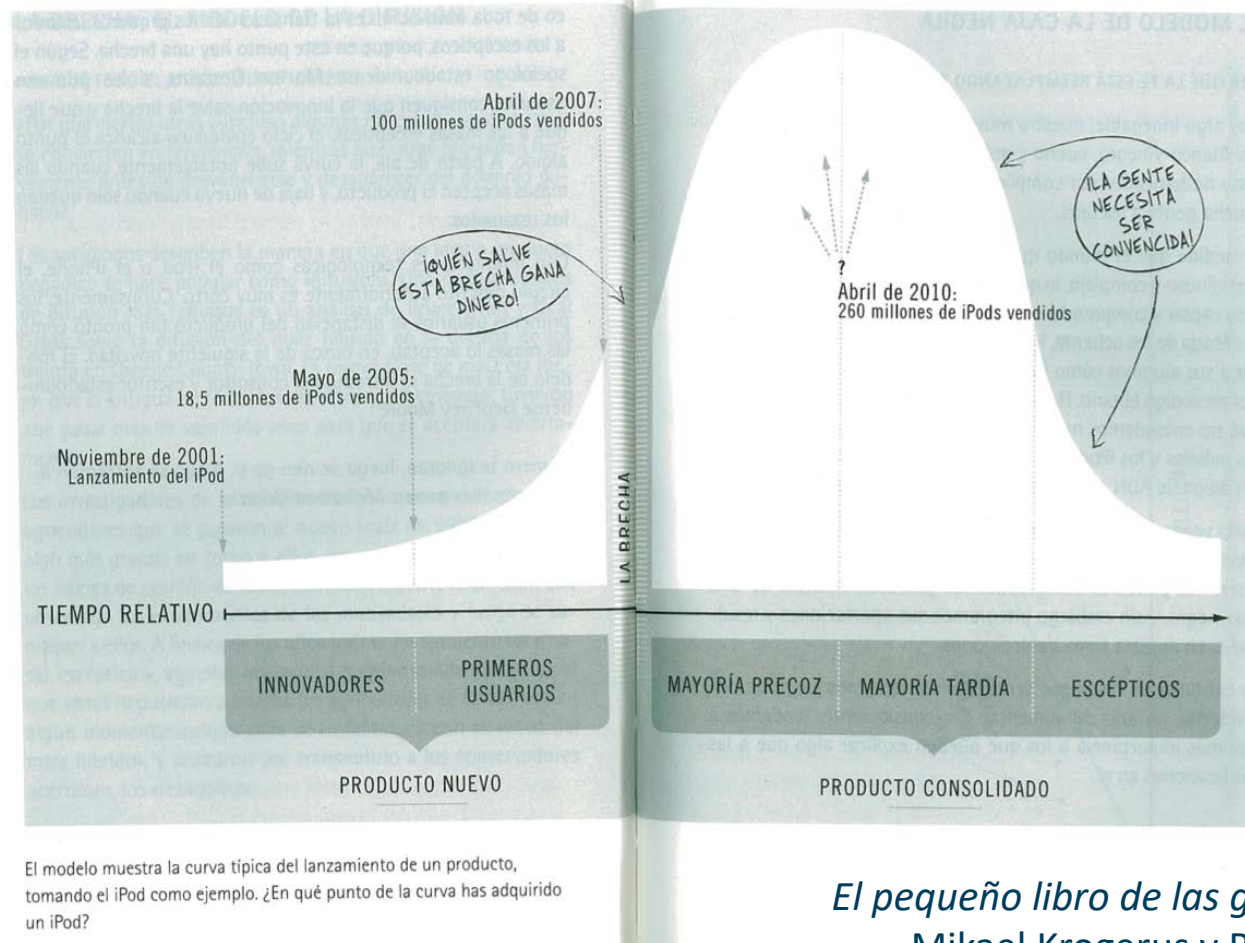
Abril de 2007:
100 millones de iPods vendidos

¡QUIÉN SALVE ESTA BRECHA GANA DINERO!

Mayo de 2005:
18,5 millones de iPods vendidos

Noviembre de 2001:
Lanzamiento del iPod

LA BRECHA

?
Abril de 2010:
260 millones de iPods vendidos

¡LA GENTE NECESITA SER CONVENCIDA!

TIEMPO RELATIVO

INNOVADORES

PRIMEROS USUARIOS

MAYORÍA PRECOZ

MAYORÍA TARDÍA

ESCÉPTICOS

PRODUCTO NUEVO

PRODUCTO CONSOLIDADO

El modelo muestra la curva típica del lanzamiento de un producto, tomando el iPod como ejemplo. ¿En qué punto de la curva has adquirido un iPod?

El pequeño libro de las g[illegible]
Mikael Krogerus y R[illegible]